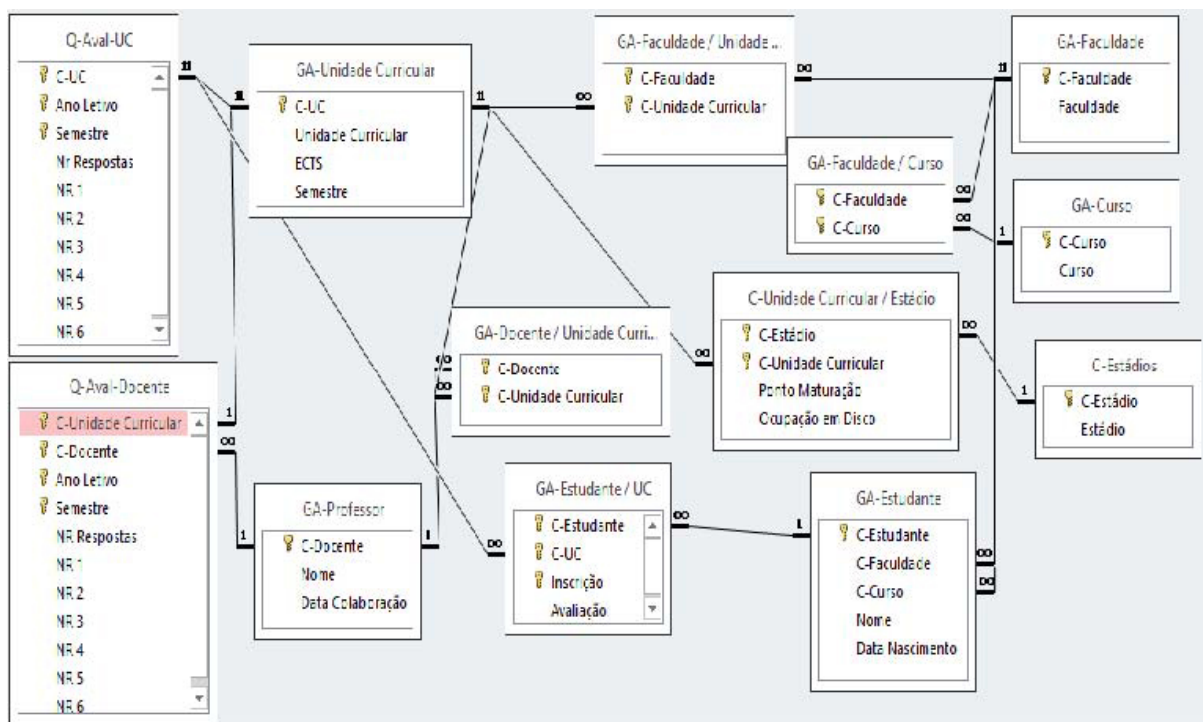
Q-Aval-UC
C-UC
Ano Letivo
Semestre
Nr Respostas
NR.1
NR.2
NR.3
NR.4
NR.5
NR.6

GA-Unidade Curricular
C-UC
Unidade Curricular
ECTS
Semestre

GA-Faculdade / Unidade ...
C-Faculdade
C-Unidade Curricular

GA-Faculdade
C-Faculdade
Faculdade

GA-Faculdade / Curso
C-Faculdade
C-Curso

GA-Curso
C-Curso
Curso

C-Unidade Curricular / Estádio
C-Estádio
C-Unidade Curricular
Ponto Maturação
Ocupação em Disco

C-Estádios
C-Estádio
Estádio

GA-Docente / Unidade Curri...
C-Docente
C-Unidade Curricular

Q-Aval-Docente
C-Unidade Curricular
C-Docente
Ano Letivo
Semestre
NR Respostas
NR.1
NR.2
NR.3
NR.4
NR.5
NR.6

GA-Professor
C-Docente
Nome
Data Colaboração

GA-Estudante / UC
C-Estudante
C-UC
Inscrição
Avaliação

GA-Estudante
C-Estudante
C-Faculdade
C-Curso
Nome
Data Nascimento

1 1 1 1 1 1 1 1 1 1 1
∞ ∞ ∞ ∞ ∞ ∞ ∞ ∞ ∞ ∞ ∞ ∞